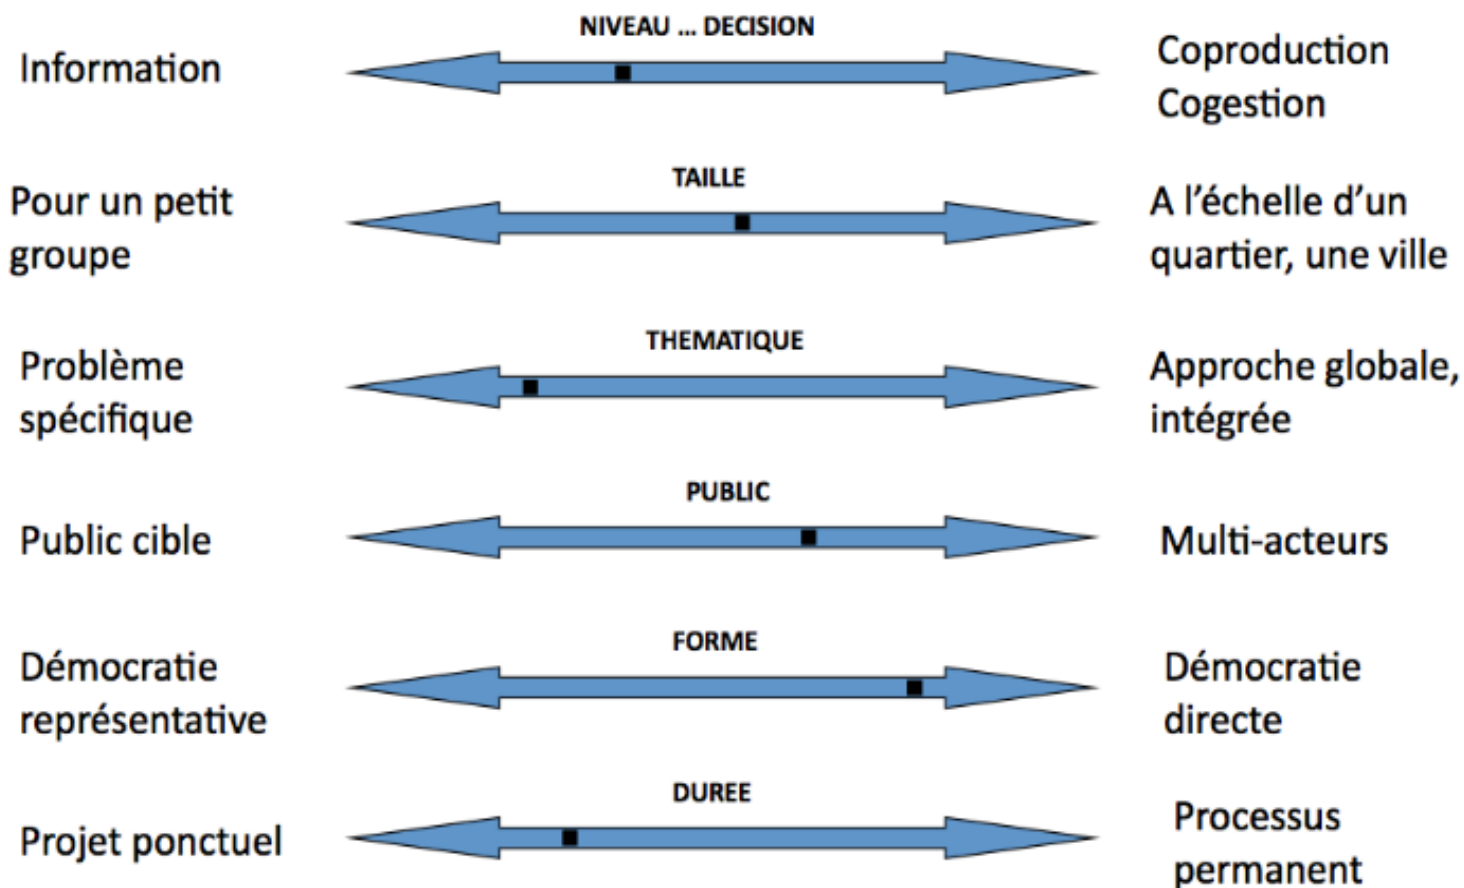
Information

NIVEAU ... DECISION

Coproduction
Cogestion

Pour un petit groupe

TAILLE

A l'échelle d'un quartier, une ville

Problème spécifique

THEMATIQUE

Approche globale, intégrée

Public cible

PUBLIC

Multi-acteurs

Démocratie représentative

FORME

Démocratie directe

Projet ponctuel

DUREE

Processus permanent